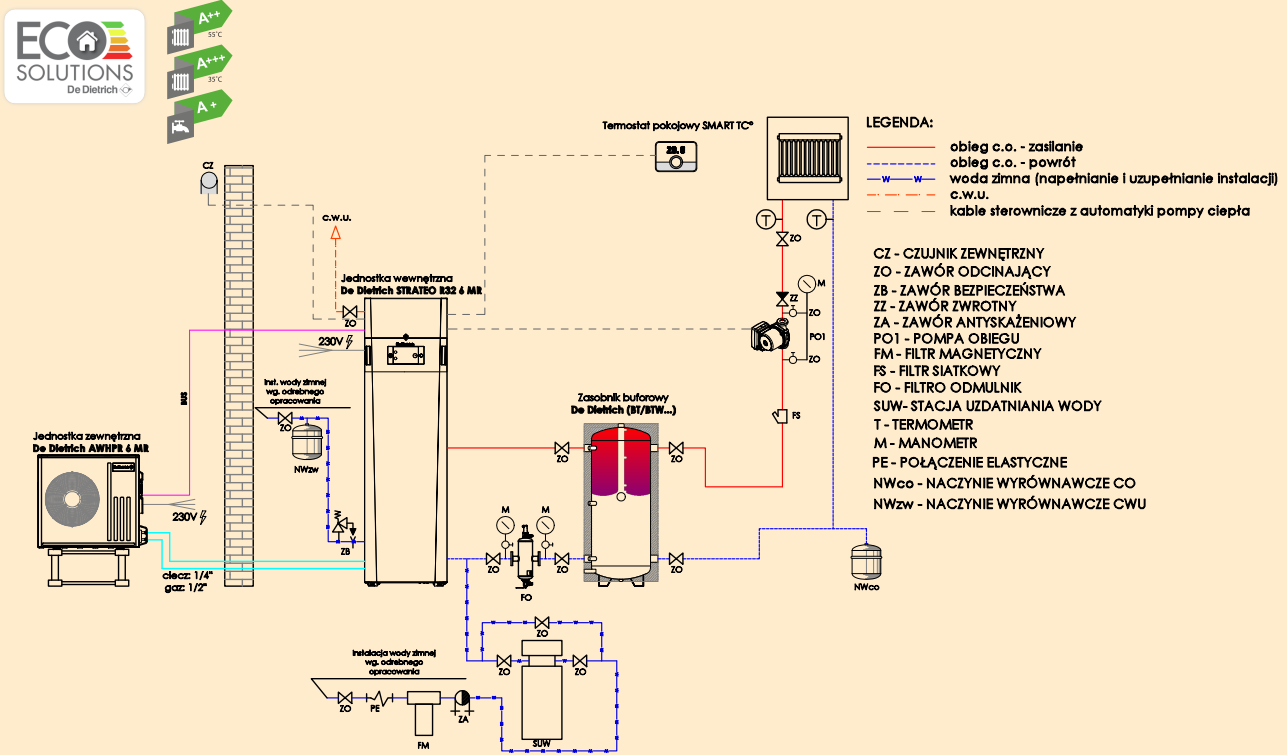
ECO SOLUTIONS De Dietrich

A++ 55°C
A+++ 35°C
A+

Termostat pokojowy SMART TC°
22.5

LEGENDA:
obieg c.o. - zasilanie
obieg c.o. - powrót
woda zimna (napełnianie i uzupełnianie instalacji)
c.w.u.
kable sterownicze z automatyki pompy ciepła

CZ - CZUJNIK ZEWNĘTRZNY
ZO - ZAWÓR ODCINAJĄCY
ZB - ZAWÓR BEZPIECZEŃSTWA
ZZ - ZAWÓR ZWROTNY
ZA - ZAWÓR ANTYSKAŻENIOWY
PO1 - POMPA OBIEGU
FM - FILTR MAGNETYCZNY
FS - FILTR SIATKOWY
FO - FILTRO ODMULNIK
SUW- STACJA UZDATNIANIA WODY
T - TERMOMETR
M - MANOMETR
PE - POŁĄCZENIE ELASTYCZNE
NWco - NACZYNIE WYRÓWNAWCZE CO
NWzw - NACZYNIE WYRÓWNAWCZE CWU

CZ
c.w.u.
Jednostka wewnętrzna
De Dietrich STRATEO R32 6 MR
ZO
230V
BUS
Inst. wody zimnej wg. odrebnego opracowania
ZO
NWzw
ZB
Jednostka zewnętrzna
De Dietrich AWHPR 6 MR
230V
ciecz: 1/4"
gaz: 1/2"
T
T
ZO
ZZ
M
ZO
PO1
ZO
FS
Zasobnik buforowy
De Dietrich (BT/BTW...)
ZO
ZO
M
M
ZO
ZO
ZO
ZO
FO
NWco
ZO
ZO
ZO
Instalacja wody zimnej wg. odrebnego opracowania
ZO
PE
ZA
FM
SUW